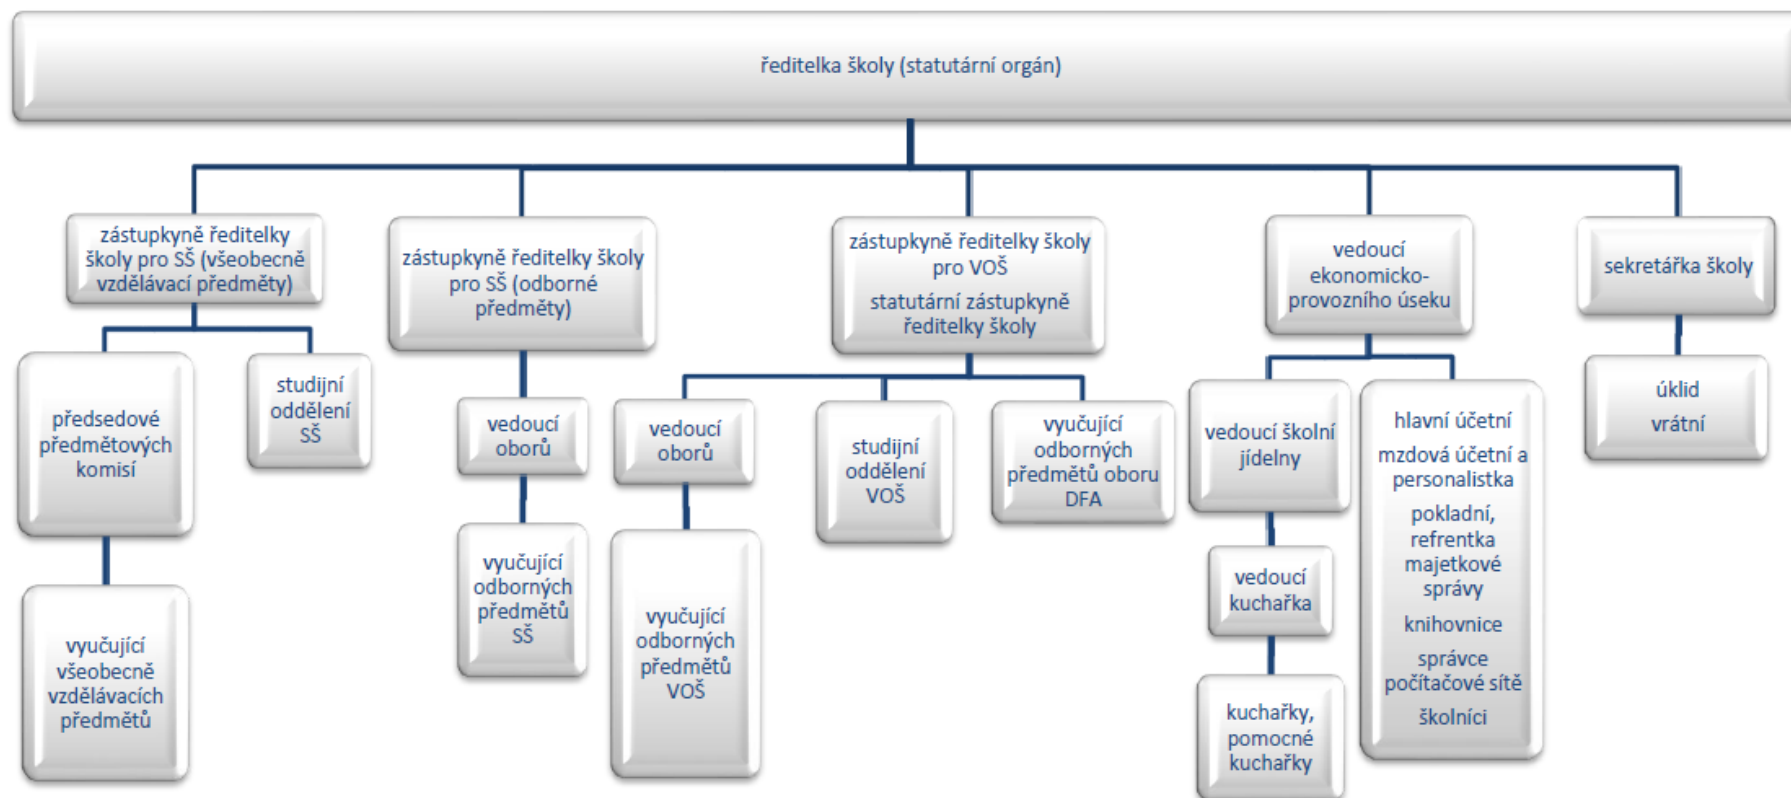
ředitelka školy (statutární orgán)

zástupkyně ředitelky školy pro SŠ (všeobecně vzdělávací předměty)

předsedové předmětových komisí

vyučující všeobecně vzdělávacích předmětů

studijní oddělení SŠ

zástupkyně ředitelky školy pro SŠ (odborné předměty)

vedoucí oborů

vyučující odborných předmětů SŠ

zástupkyně ředitelky školy pro VOŠ

statutární zástupkyně ředitelky školy

vedoucí oborů

vyučující odborných předmětů VOŠ

studijní oddělení VOŠ

vyučující odborných předmětů oboru DFA

vedoucí ekonomicko-provozního úseku

vedoucí školní jídelny

vedoucí kuchařka

kuchařky, pomocné kuchařky

hlavní účetní

mzdová účetní a personalistka

pokladní, refrentka majetkové správy

knihovnice

správce počítačové sítě

školníci

sekretářka školy

úklid

vrátní